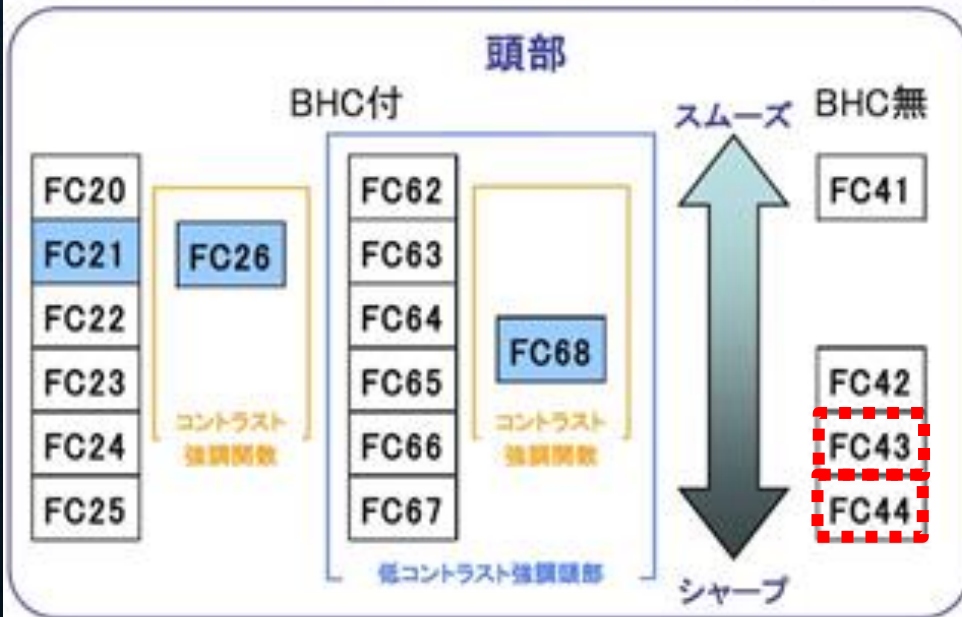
頭部

BHC付

FC20
FC21
FC22
FC23
FC24
FC25

FC26

コントラスト
強調関数

FC62
FC63
FC64
FC65
FC66
FC67

FC68

コントラスト
強調関数

低コントラスト強調頭部

スムーズ

シャープ

BHC無

FC41
FC42
FC43
FC44